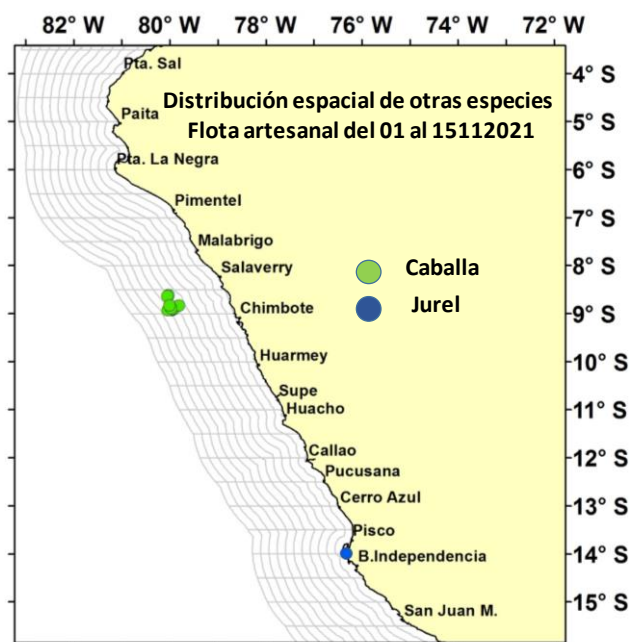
82° W 80° W 78° W 76° W 74° W 72° W

Distribución espacial de otras especies
Flota artesanal del 01 al 15112021

Caballa
Jurel

Pta. Sal
Paita
Pta. La Negra
Pimentel
Malabrigo
Salaverry
Chimbote
Huarmey
Supe
Huacho
Callao
Pucusana
Cerro Azul
Pisco
B.Independencia
San Juan M.

4° S
5° S
6° S
7° S
8° S
9° S
10° S
11° S
12° S
13° S
14° S
15° S